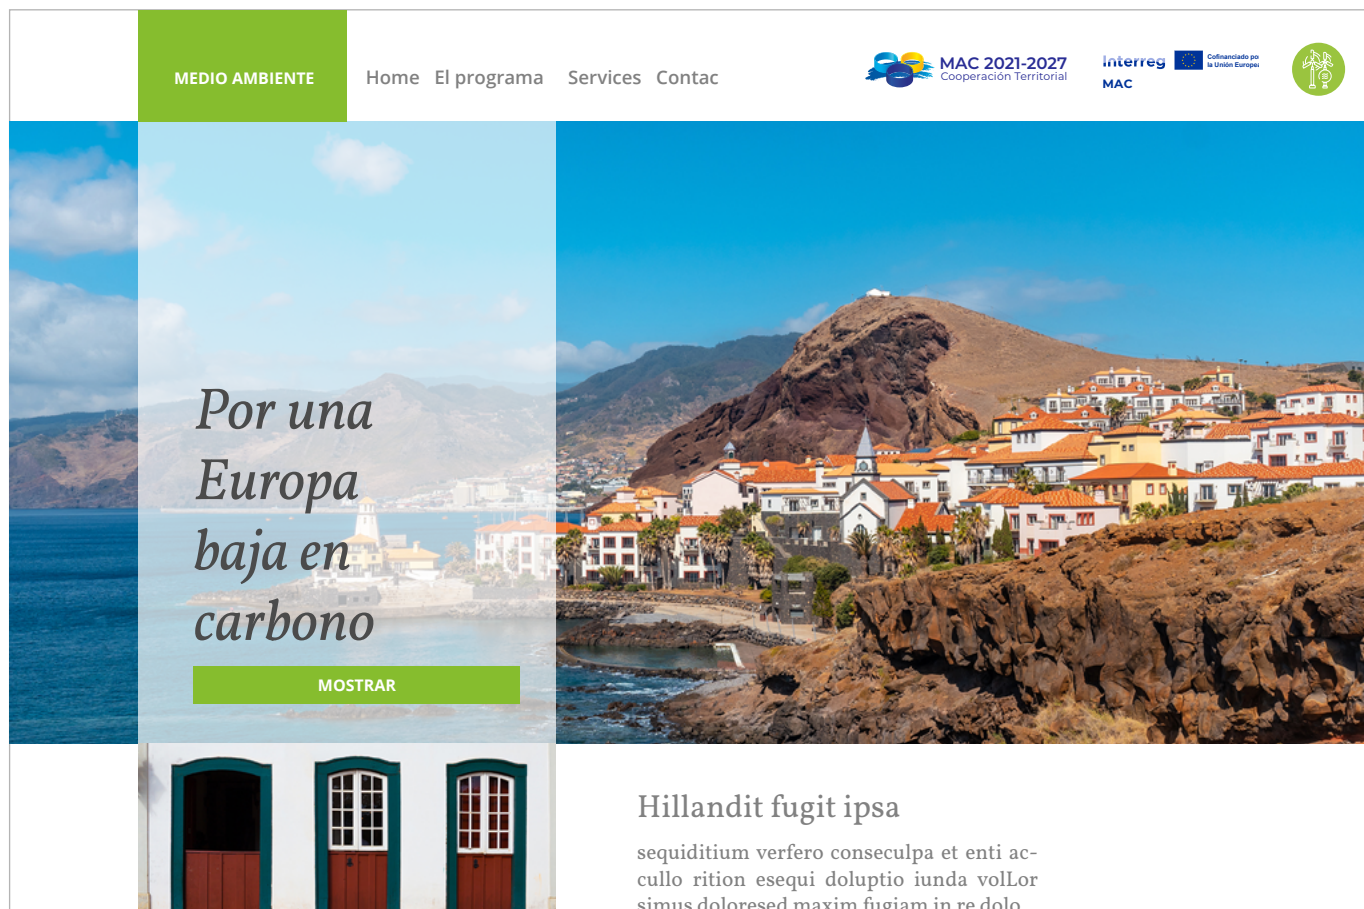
MEDIO AMBIENTE

Home El programa Services Contac

MAC 2021-2027
Cooperación Territorial

Interreg
MAC

Cofinanciado por la Unión Europea

Por una Europa baja en carbono

MOSTRAR

Hillandit fugit ipsa

sequiditium verfero conseculpa et enti accullo rition esequi doluptio iunda volLor simus doloresed maxim fugiam in re dolo